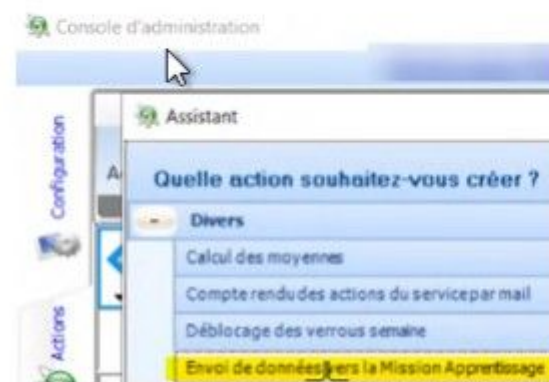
Console d'administration

Configuration

Actions

Assistant

Quelle action souhaitez-vous créer ?

Divers

Calcul des moyennes

Compte rendu des actions du service par mail

Déblocage des verrous semaine

Envoi de données vers la Mission Apprentissage